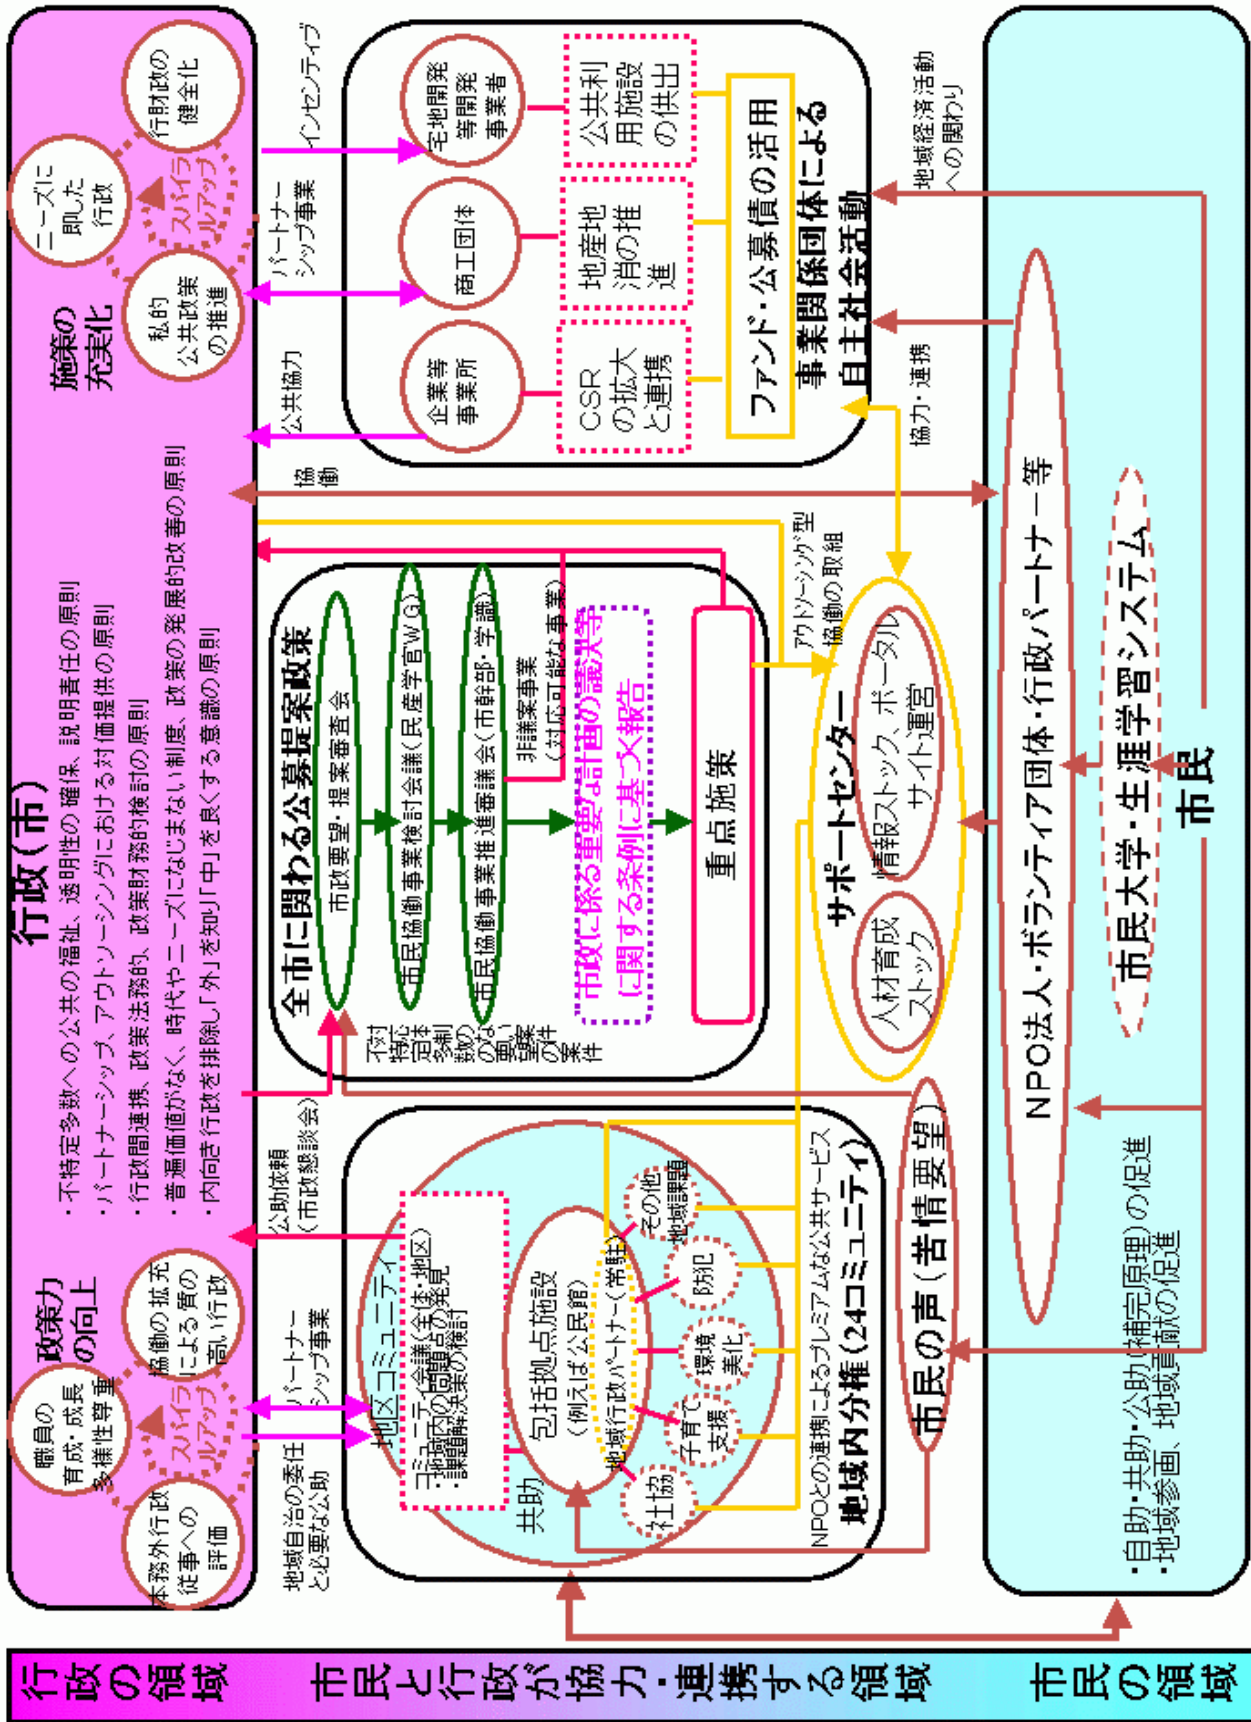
行政の領域

市民と行政が協力・連携する領域

市民の領域

行政(市)

・不特定多数への公共の福祉、透明性の確保、説明責任の原則
・パートナーシップ、アウトソーシングにおける対価提供の原則
・行政間連携、政策法務的、政策財務的検討の原則
・普遍価値がなく、時代やニーズになじまない制度、政策の発展的改善の原則
・内向き行政を排除し「外」を知り「中」を良くする意識の原則

施策の充実化

行財政の健全化

ニーズに即した行政

私的公共政策の推進

スパイラルアップ

政策力の向上

職員の育成・成長多様性尊重

協働の拡充による質の高い行政

本務外行政従事への評価

スパイラルアップ

インセンティブ

パートナーシップ事業

公共協力

協働

公助依頼(市政懇談会)

パートナーシップ事業

地域自治の委任と必要な公助

宅地開発等開発事業者

商工団体

企業等事業所

公共利用施設の供出

地産地消の推進

CSRの拡大と連携

ファンド・公募債の活用

事業関係団体による自主社会活動

地域経済活動への関わり

協力・連携

全市に関わる公募提案政策

市政要望・提案審査会

市民協働事業検討会議(民産学官WG)

市民協働事業推進審議会(市幹部・学識)

非議案事業(対応可能な事業)

市政に係る重要な計画の議決等に関する条例に基づく報告

重点施策

不特定多数の市民から対象の提案、要望の件

アウトソーシング型協働の取組

サポートセンター

情報ストック、ポータルサイト運営

人材育成ストック

NPO法人・ボランティア団体・行政パートナー等

市民大学・生涯学習システム

市民

市民の声(苦情要望)

地域内分権(24コミュニティ)

地区コミュニティ

コミュニティ会議(全体・地区)
・地域内の問題の発見
・課題解決策の検討

共助

包括拠点施設(例えば公民館)

地域行政パートナー(常駐)

社協

子育て支援

環境美化

防犯

その他地域課題

NPOとの連携によるプレミアムな公共サービス

・自助・共助・公助(補完原理)の促進
・地域参画、地域貢献の促進